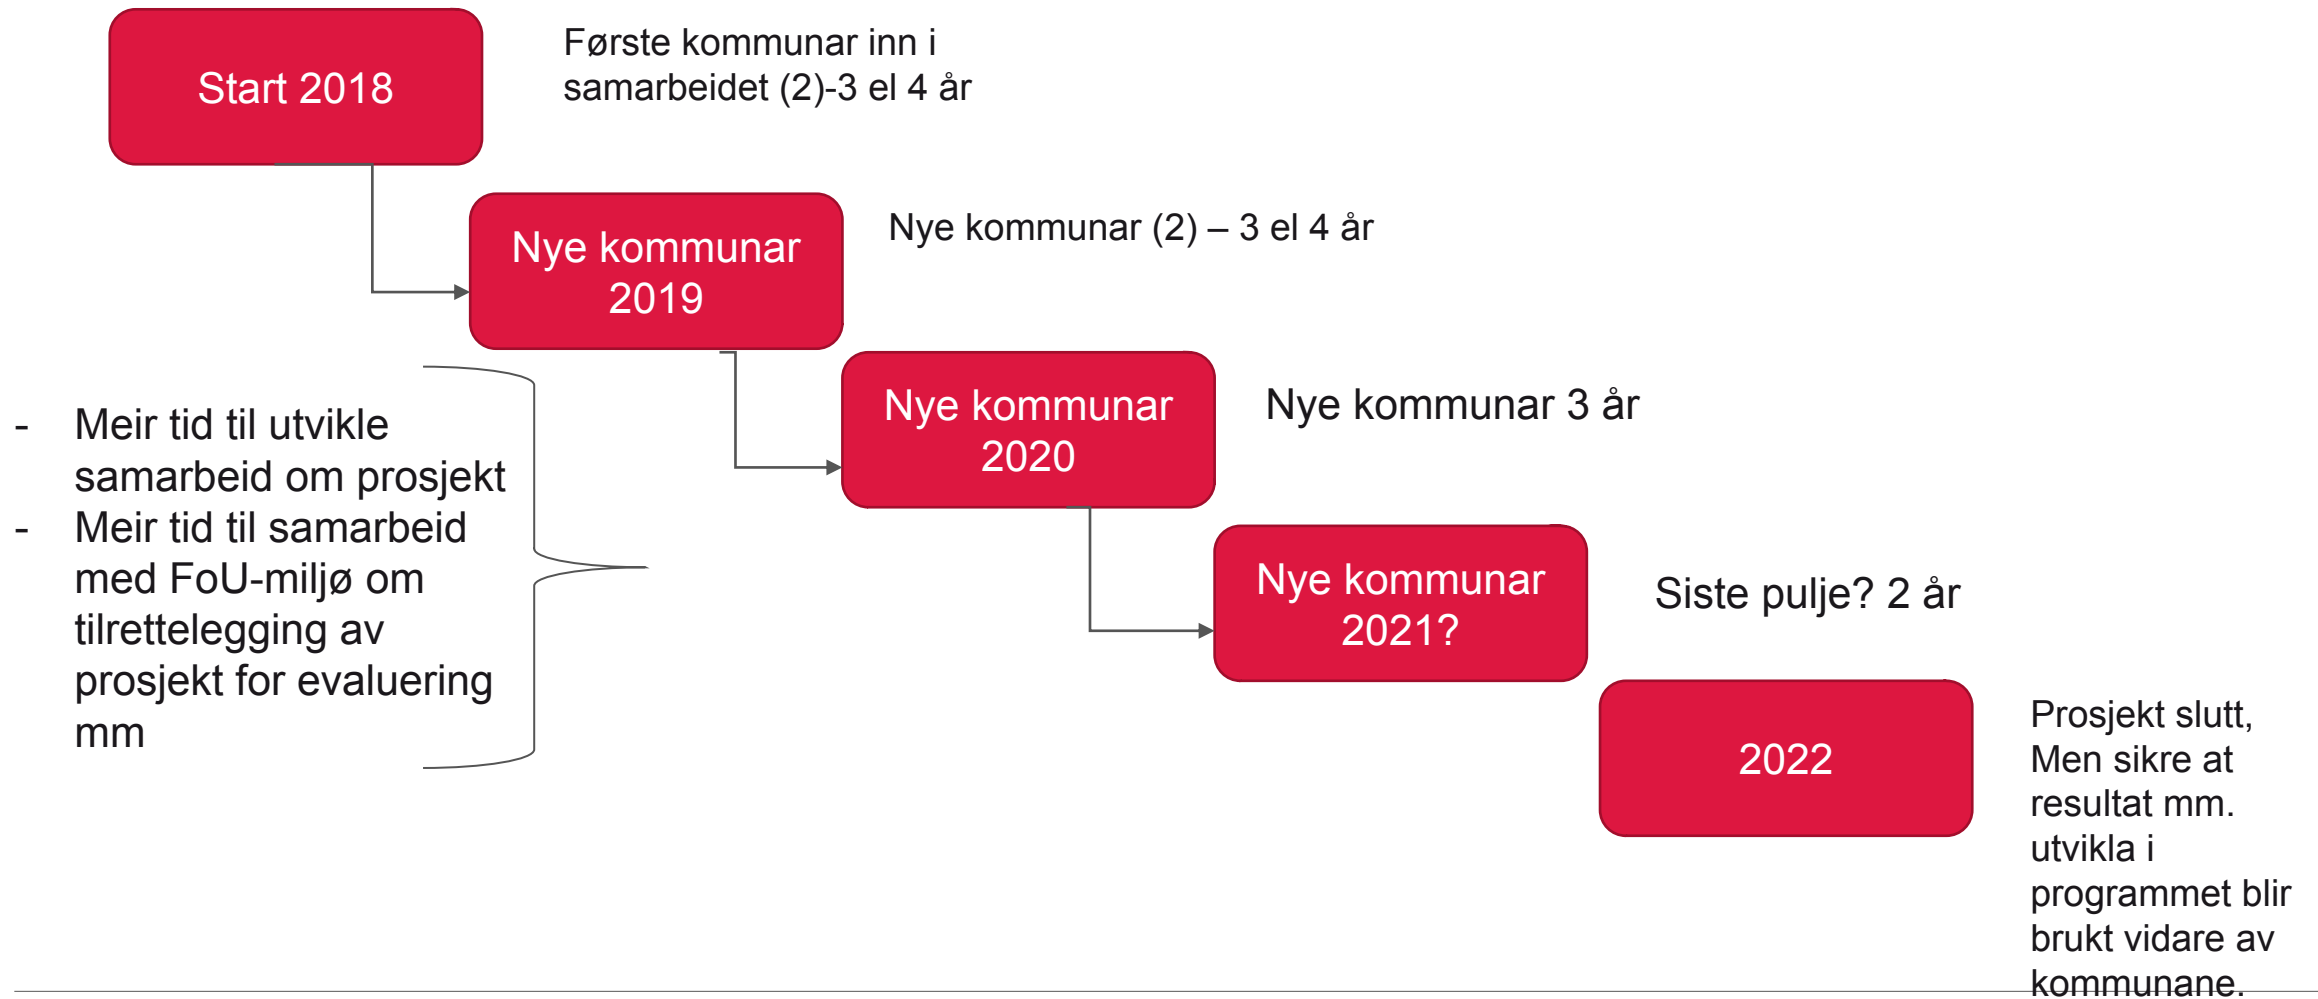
Start 2018

Første kommunar inn i samarbeidet (2)-3 el 4 år

Nye kommunar 2019

Nye kommunar (2) – 3 el 4 år

- Meir tid til utvikle samarbeid om prosjekt
- Meir tid til samarbeid med FoU-miljø om tilrettelegging av prosjekt for evaluering mm

Nye kommunar 2020

Nye kommunar 3 år

Nye kommunar 2021?

Siste pulje? 2 år

2022

Prosjekt slutt, Men sikre at resultat mm. utvikla i programmet blir brukt vidare av kommunane.